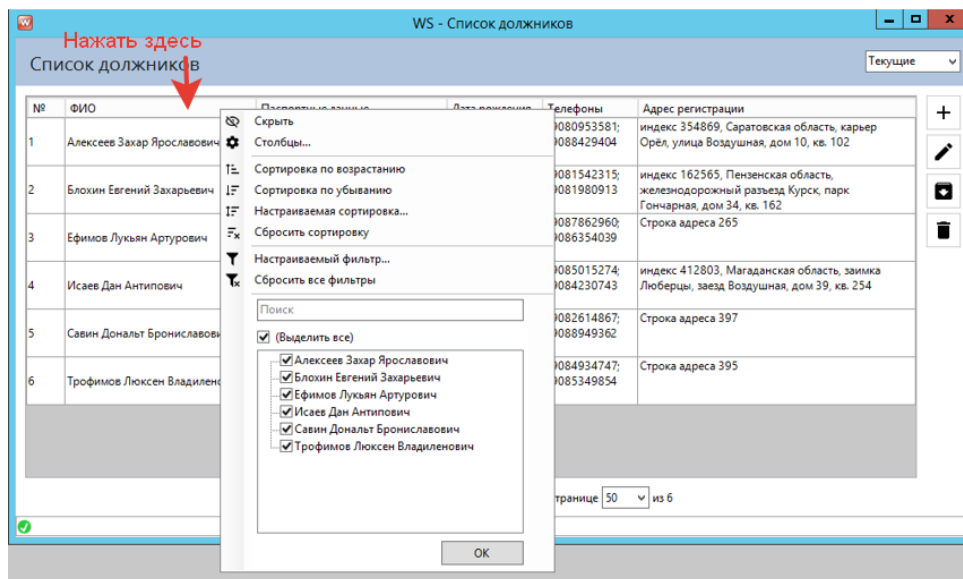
WS - Список должников

Нажать здесь

Список должников

Текущие

| № | ФИО | Паспортные данные | Дата рождения | Телефоны | Адрес регистрации |
|---|---|---|---|---|---|
| 1 | Алексеев Захар Ярославович | | | 080953581; 088429404 | индекс 354869, Саратовская область, карьер Орёл, улица Воздушная, дом 10, кв. 102 |
| 2 | Блохин Евгений Захарьевич | | | 081542315; 081980913 | индекс 162565, Пензенская область, железнодорожный разъезд Курск, парк Гончарная, дом 34, кв. 162 |
| 3 | Ефимов Лукьян Артурович | | | 087862960; 086354039 | Строка адреса 265 |
| 4 | Исаев Дан Антипович | | | 085015274; 084230743 | индекс 412803, Магаданская область, заимка Люберцы, заезд Воздушная, дом 39, кв. 254 |
| 5 | Савин Доналт Брониславови | | | 082614867; 088949362 | Строка адреса 397 |
| 6 | Трофимов Люксен Владилено | | | 084934747; 085349854 | Строка адреса 395 |

Скрыть
Столбцы...
Сортировка по возрастанию
Сортировка по убыванию
Настраиваемая сортировка...
Сбросить сортировку
Настраиваемый фильтр...
Сбросить все фильтры
Поиск
(Выделить все)
Алексеев Захар Ярославович
Блохин Евгений Захарьевич
Ефимов Лукьян Артурович
Исаев Дан Антипович
Савин Дональт Брониславович
Трофимов Люксен Владиленович
OK

странице 50 из 6